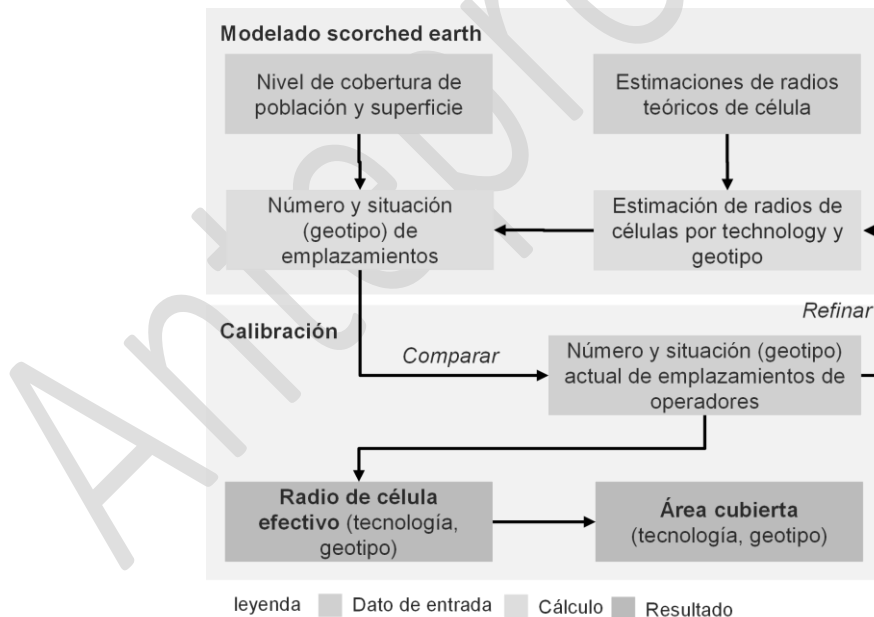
Modelado scorched earth

Nivel de cobertura de población y superficie

Estimaciones de radios teóricos de célula

Número y situación (geotipo) de emplazamientos

Estimación de radios de células por technology y geotipo

Refinar

Calibración

Comparar

Número y situación (geotipo) actual de emplazamientos de operadores

**Radio de célula efectivo** (tecnología, geotipo)

**Área cubierta** (tecnología, geotipo)

leyenda Dato de entrada Cálculo Resultado

Anteproyecto